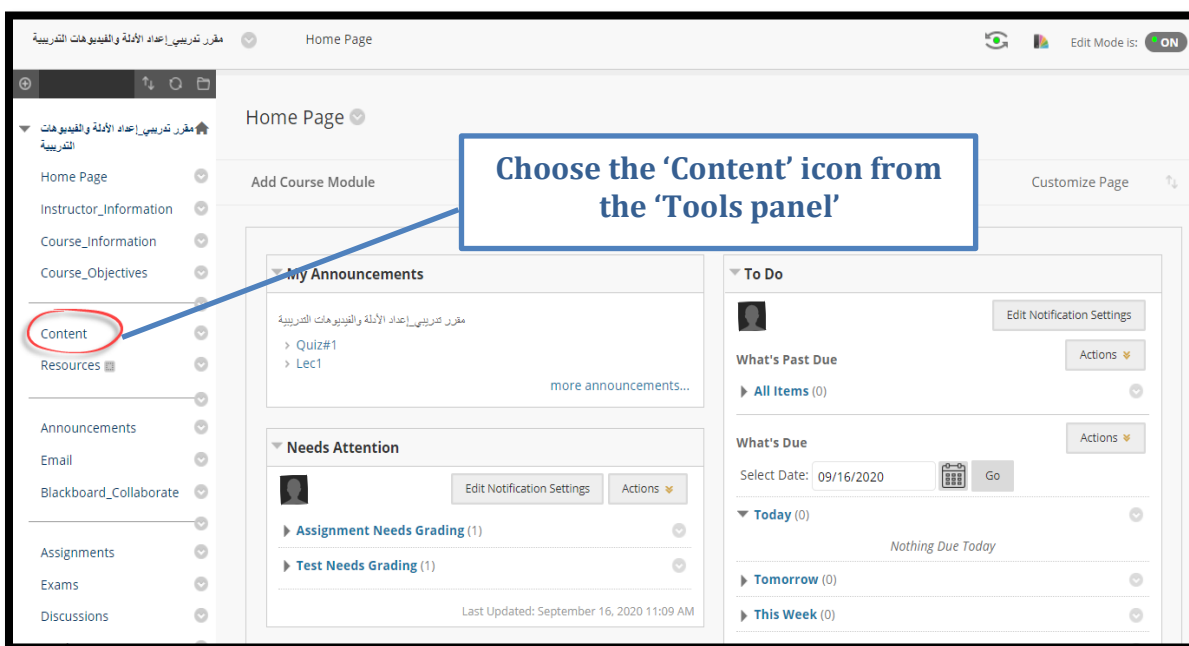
مقرر تدريبي_إعداد الأدلة والفيديوهات التدريبية

Home Page

Edit Mode is: ON

مقرر تدريبي_إعداد الأدلة والفيديوهات التدريبية

Home Page
Instructor_Information
Course_Information
Course_Objectives
Content
Resources
Announcements
Email
Blackboard_Collaborate
Assignments
Exams
Discussions

Home Page

Add Course Module

Choose the 'Content' icon from the 'Tools panel'

Customize Page

My Announcements

مقرر تدريبي_إعداد الأدلة والفيديوهات التدريبية

Quiz#1
Lec1

more announcements...

Needs Attention

Edit Notification Settings
Actions

Assignment Needs Grading (1)
Test Needs Grading (1)

Last Updated: September 16, 2020 11:09 AM

To Do

Edit Notification Settings

What's Past Due
Actions
All Items (0)

What's Due
Actions
Select Date: 09/16/2020
Go

Today (0)
Nothing Due Today
Tomorrow (0)
This Week (0)